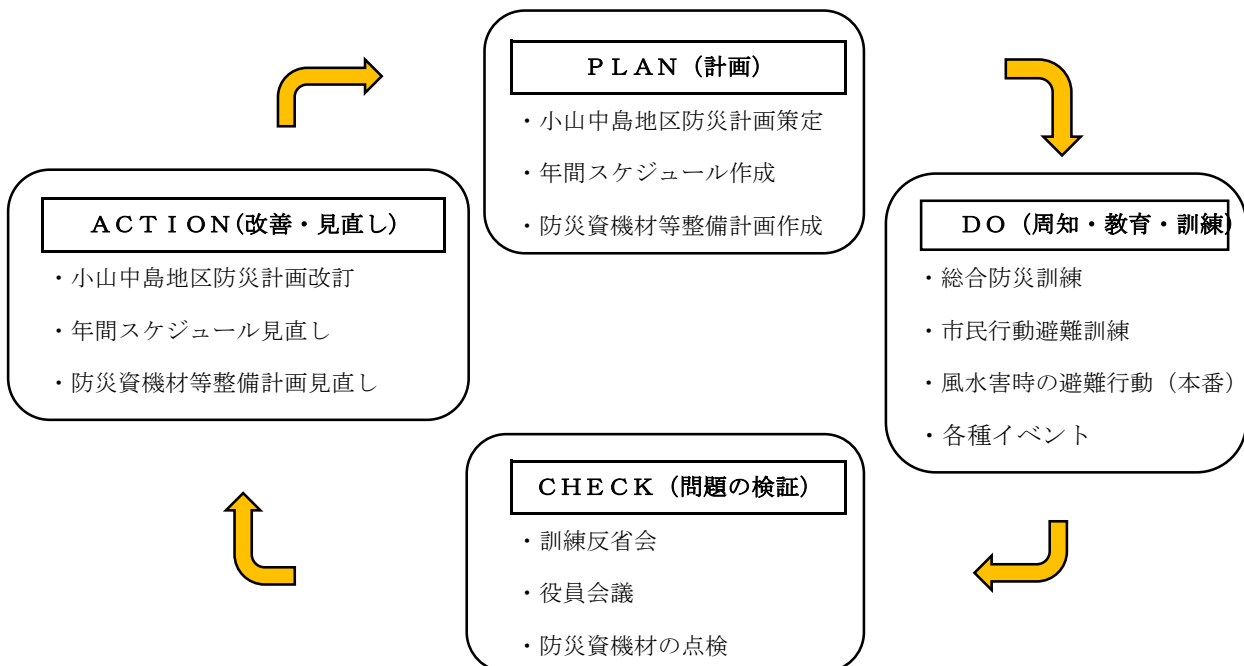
ＰＬＡＮ（計画）

・小山中島地区防災計画策定

・年間スケジュール作成

・防災資機材等整備計画作成

ＤＯ（周知・教育・訓練）

・総合防災訓練

・市民行動避難訓練

・風水害時の避難行動（本番）

・各種イベント

ＣＨＥＣＫ（問題の検証）

・訓練反省会

・役員会議

・防災資機材の点検

ＡＣＴＩＯＮ(改善・見直し)

・小山中島地区防災計画改訂

・年間スケジュール見直し

・防災資機材等整備計画見直し